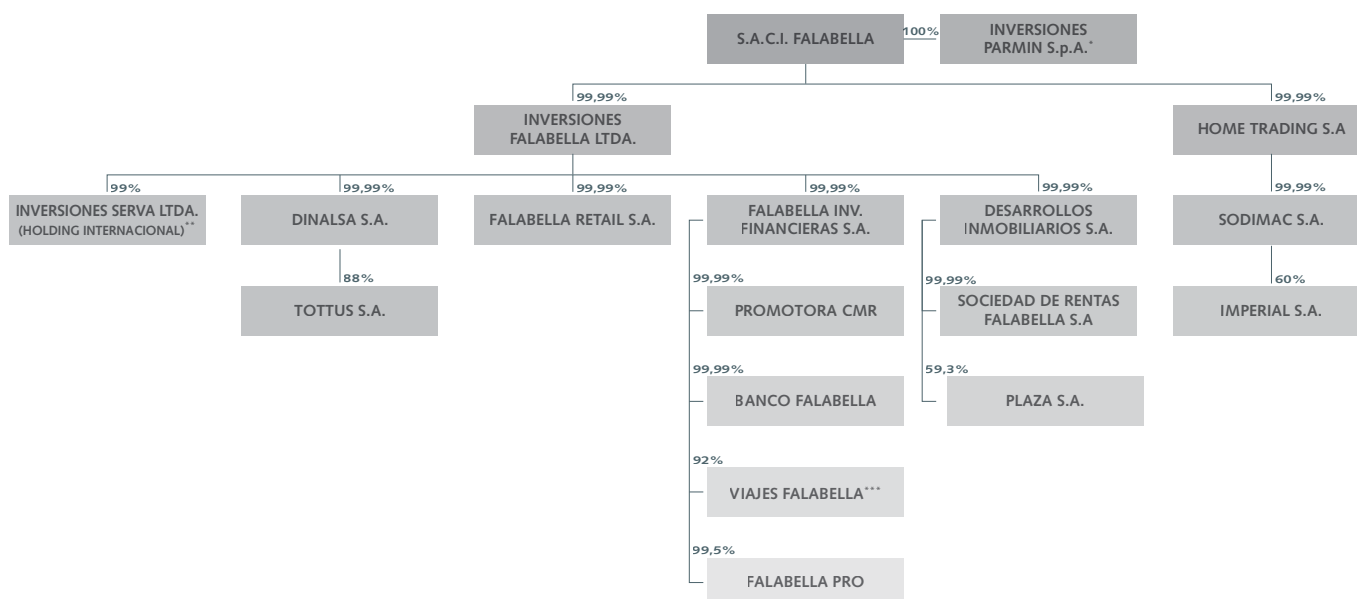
S.A.C.I. FALABELLA

100%

INVERSIONES PARMIN S.p.A.*

99,99%

INVERSIONES FALABELLA LTDA.

99,99%

HOME TRADING S.A

99%

INVERSIONES SERVA LTDA. (HOLDING INTERNACIONAL)**

99,99%

DINALSA S.A.

88%

TOTTUS S.A.

99,99%

FALABELLA RETAIL S.A.

99,99%

FALABELLA INV. FINANCIERAS S.A.

99,99%

PROMOTORA CMR

99,99%

BANCO FALABELLA

92%

VIAJES FALABELLA***

99,5%

FALABELLA PRO

99,99%

DESARROLLOS INMOBILIARIOS S.A.

99,99%

SOCIEDAD DE RENTAS FALABELLA S.A

59,3%

PLAZA S.A.

99,99%

SODIMAC S.A.

60%

IMPERIAL S.A.